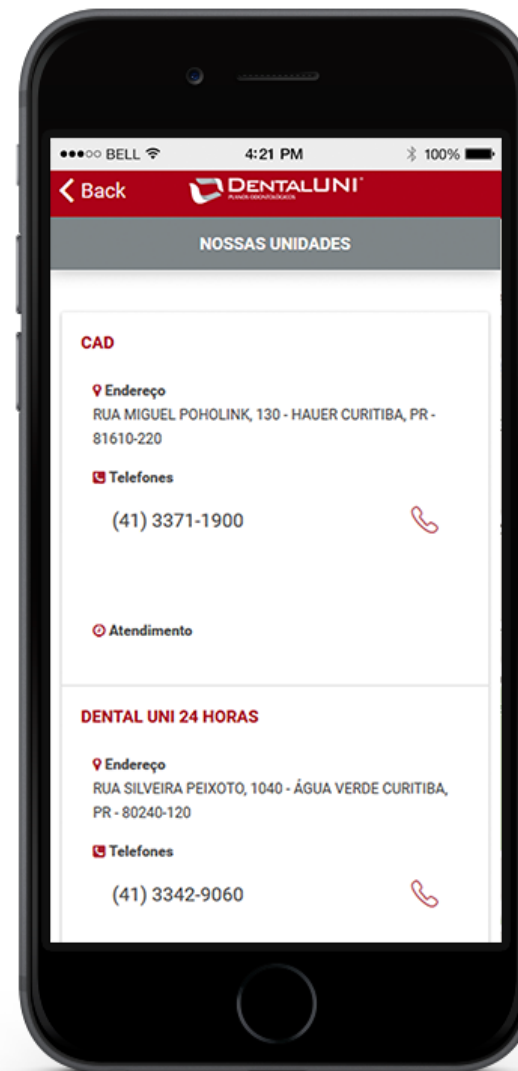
●●●○○ BELL
4:21 PM
100%

Back
DENTALUNI
PLANOS ODONTOLÓGICOS

NOSSAS UNIDADES

CAD

Endereço
RUA MIGUEL POHOLINK, 130 - HAUER CURITIBA, PR - 81610-220

Telefones
(41) 3371-1900

Atendimento

DENTAL UNI 24 HORAS

Endereço
RUA SILVEIRA PEIXOTO, 1040 - ÁGUA VERDE CURITIBA, PR - 80240-120

Telefones
(41) 3342-9060